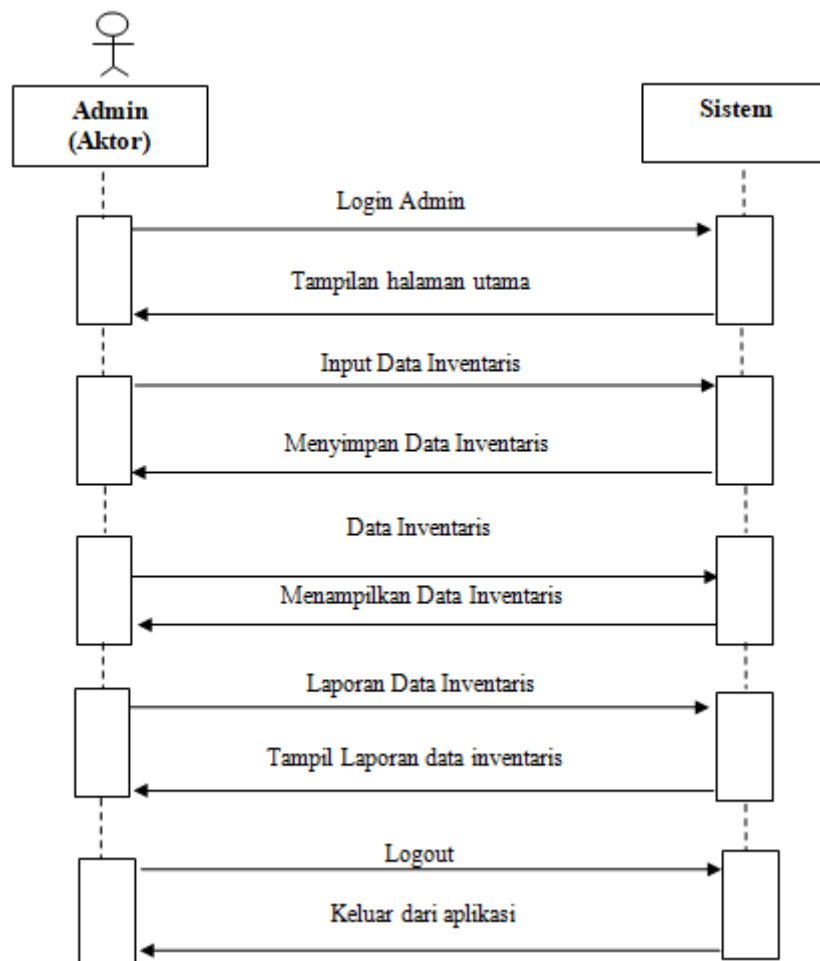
Admin
(Aktor)

Sistem

Login Admin

Tampilan halaman utama

Input Data Inventaris

Menyimpan Data Inventaris

Data Inventaris

Menampilkan Data Inventaris

Laporan Data Inventaris

Tampil Laporan data inventaris

Logout

Keluar dari aplikasi